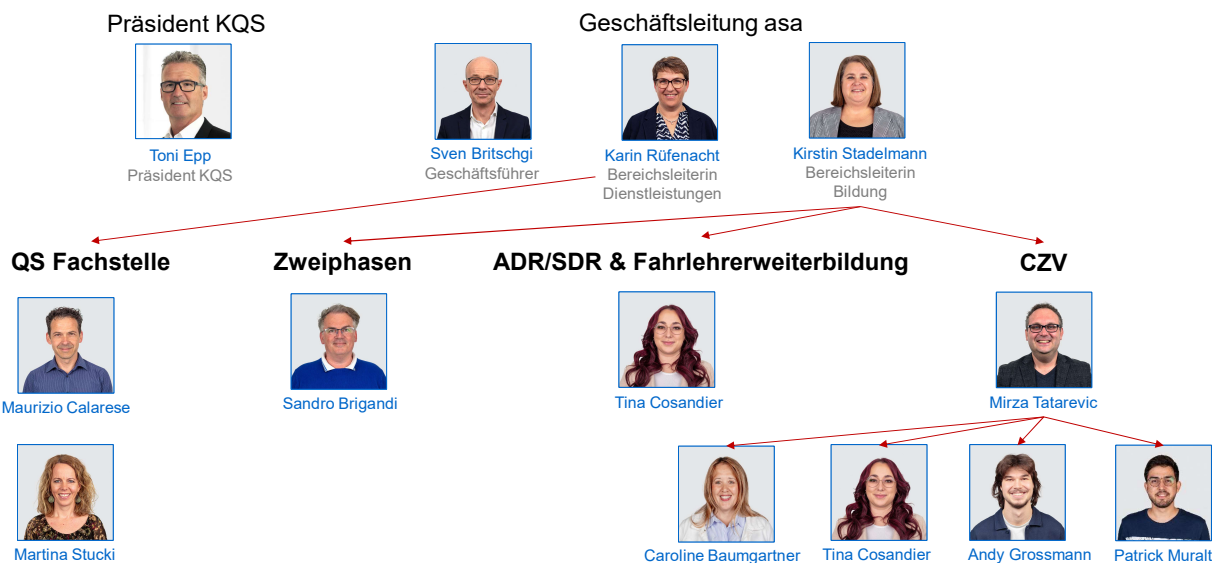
Präsident KQS

Toni Epp
Präsident KQS

Geschäftsleitung asa

Sven Britschgi
Geschäftsführer

Karin Rüfenacht
Bereichsleiterin
Dienstleistungen

Kirstin Stadelmann
Bereichsleiterin
Bildung

QS Fachstelle

Maurizio Calarese

Martina Stucki

Zweiphasen

Sandro Brigandi

ADR/SDR & Fahrlehrerweiterbildung

Tina Cosandier

CZV

Mirza Tatarevic

Caroline Baumgartner

Tina Cosandier

Andy Grossmann

Patrick Muralt